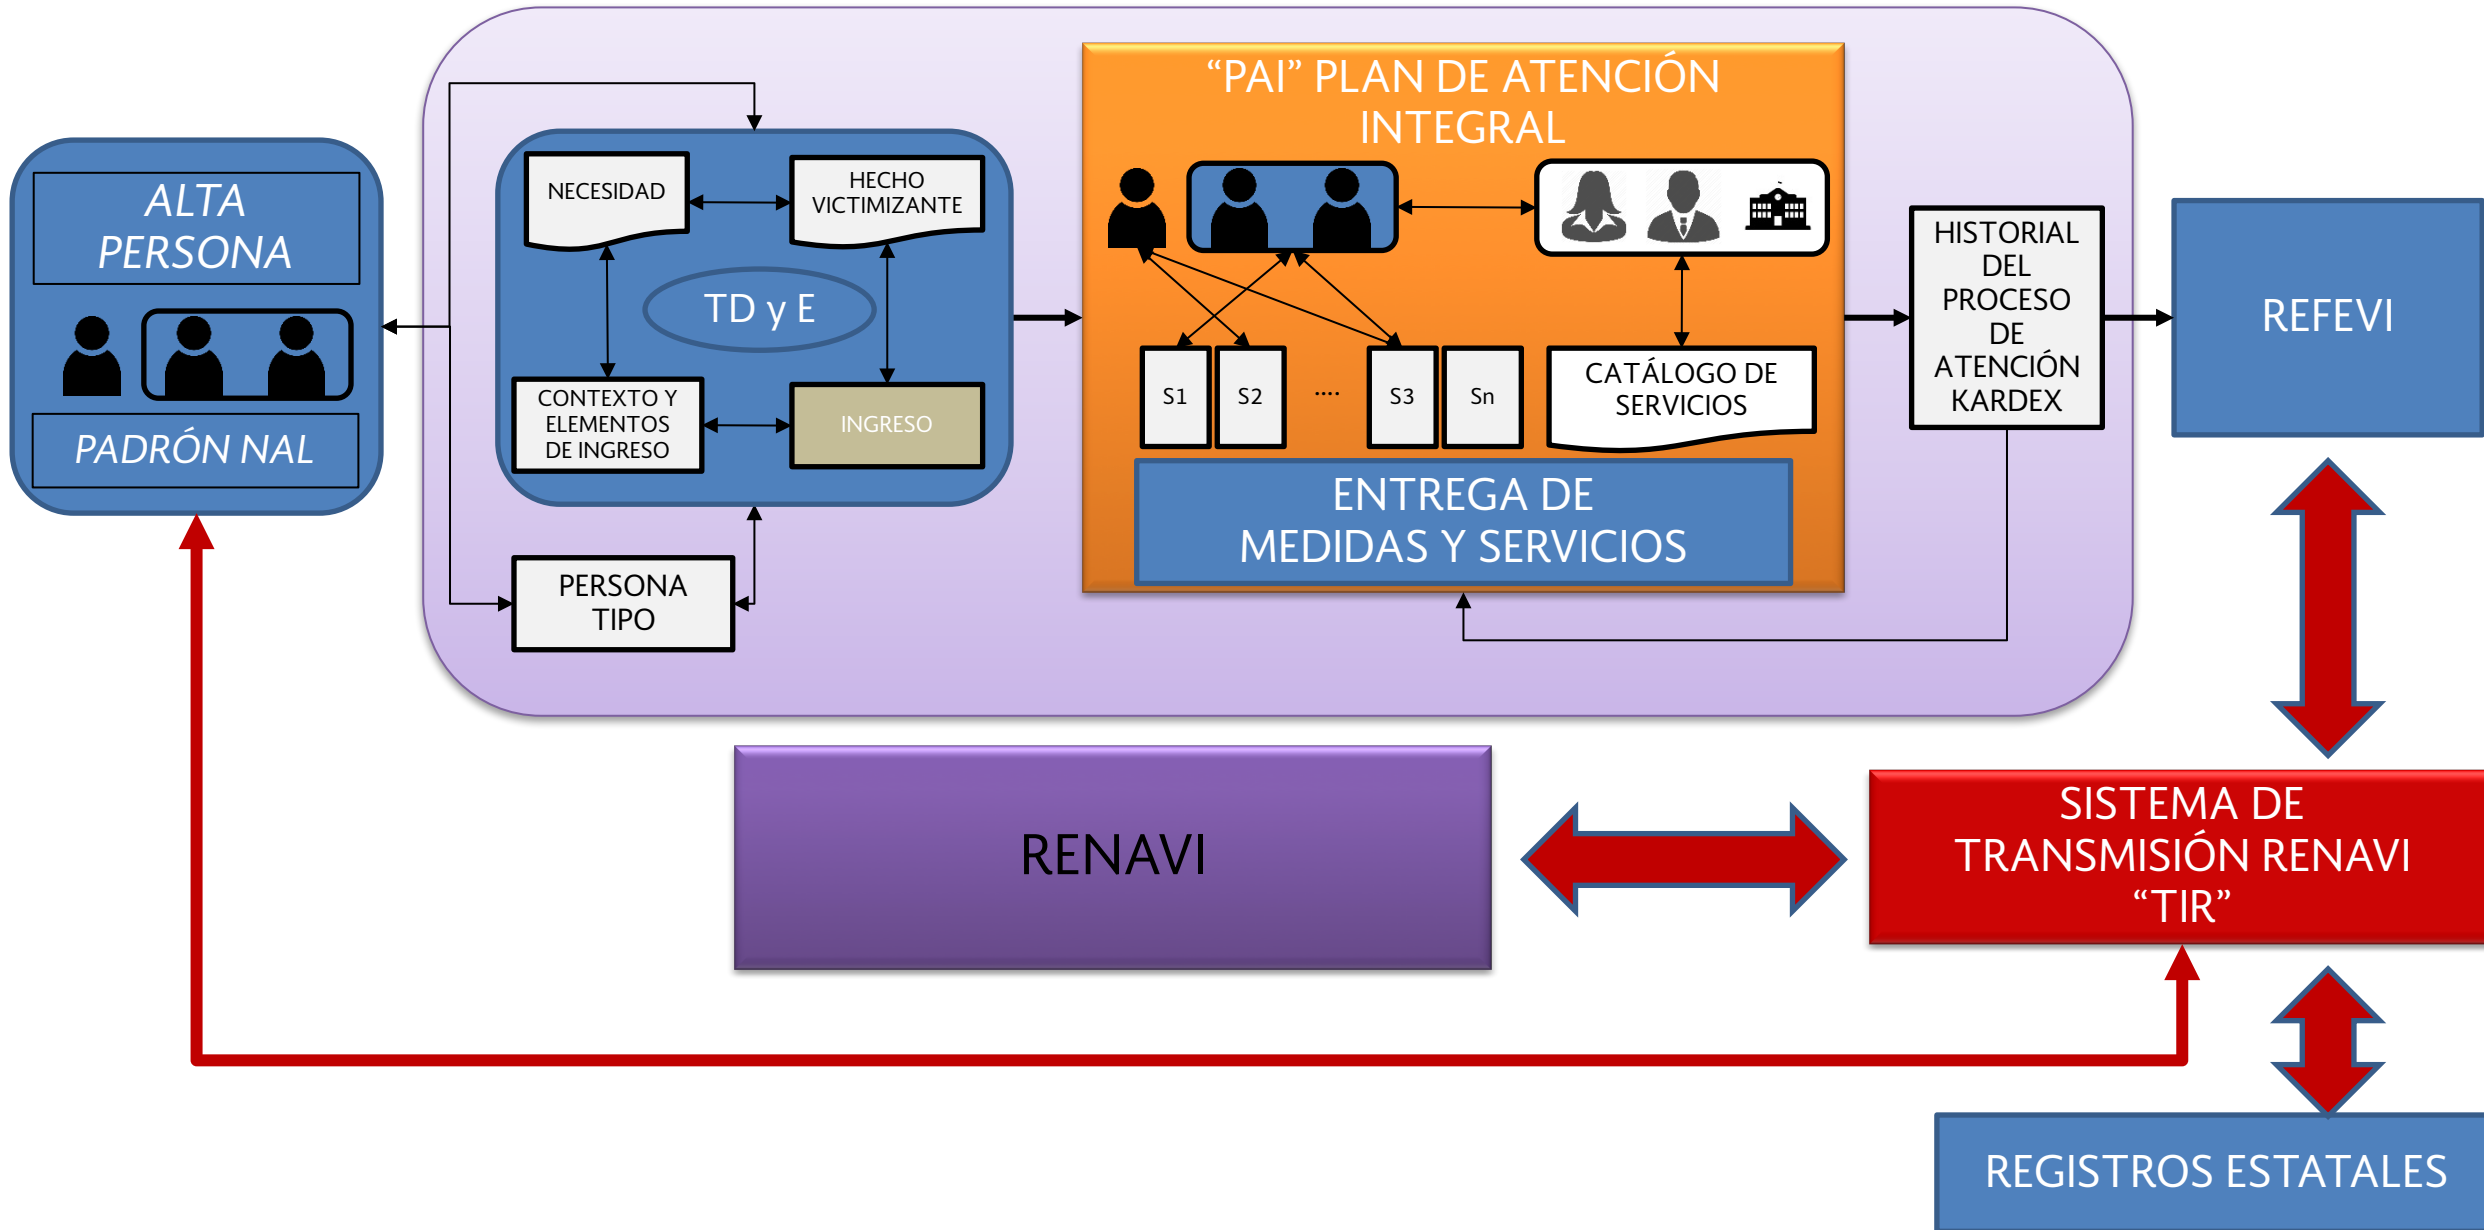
ALTA PERSONA

PADRÓN NAL

NECESIDAD

HECHO VICTIMIZANTE

TD y E

CONTEXTO Y ELEMENTOS DE INGRESO

INGRESO

PERSONA TIPO

“PAI” PLAN DE ATENCIÓN INTEGRAL

S1

S2

....

S3

Sn

CATÁLOGO DE SERVICIOS

ENTREGA DE MEDIDAS Y SERVICIOS

HISTORIAL DEL PROCESO DE ATENCIÓN KARDEX

REFEVI

RENAVI

SISTEMA DE TRANSMISIÓN RENAVI “TIR”

REGISTROS ESTATALES